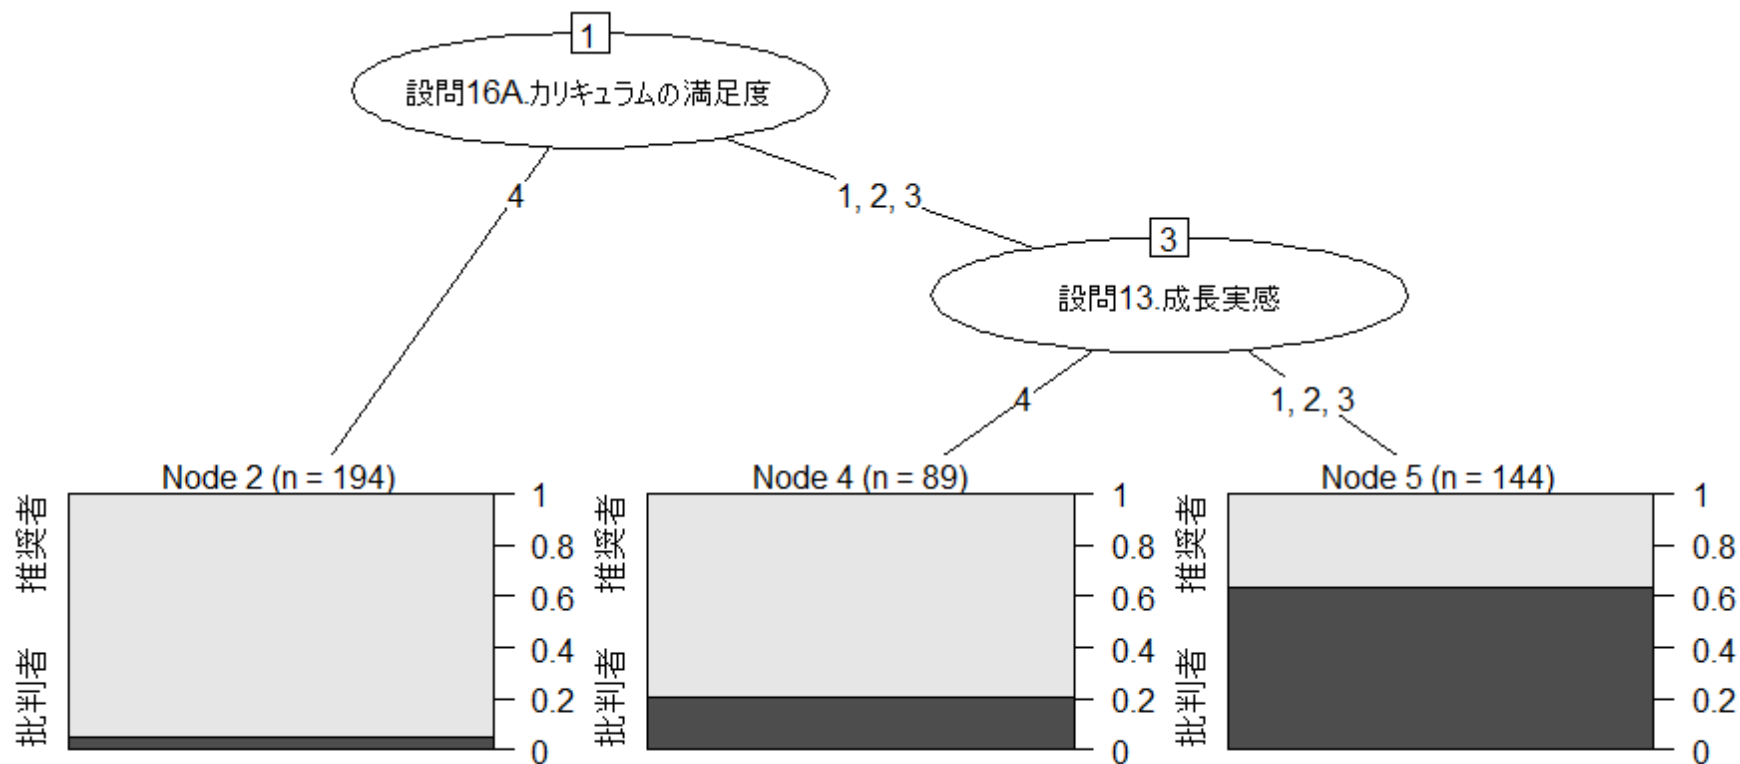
1

設問16A.カリキュラムの満足度

4

1, 2, 3

3

設問13.成長実感

4

1, 2, 3

Node 2 (n = 194)

推奨者

批判者

1
0.8
0.6
0.4
0.2
0

Node 4 (n = 89)

推奨者

批判者

1
0.8
0.6
0.4
0.2
0

Node 5 (n = 144)

推奨者

批判者

1
0.8
0.6
0.4
0.2
0